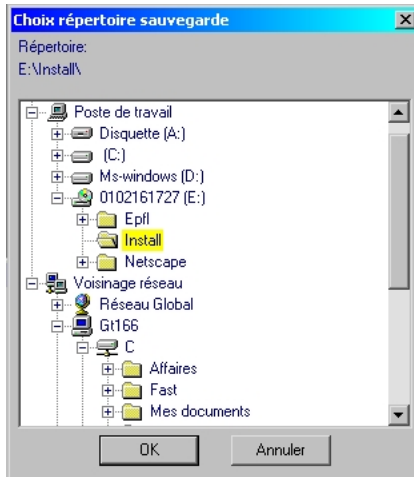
Choix répertoire sauvegarde
Répertoire:
E:\Install\

Poste de travail
Disquette (A:)
(C:)
Ms-windows (D:)
0102161727 (E:)
Epfl
Install
Netscape
Voisinage réseau
Réseau Global
Gt166
C
Affaires
Fast
Mes documents

OK
Annuler